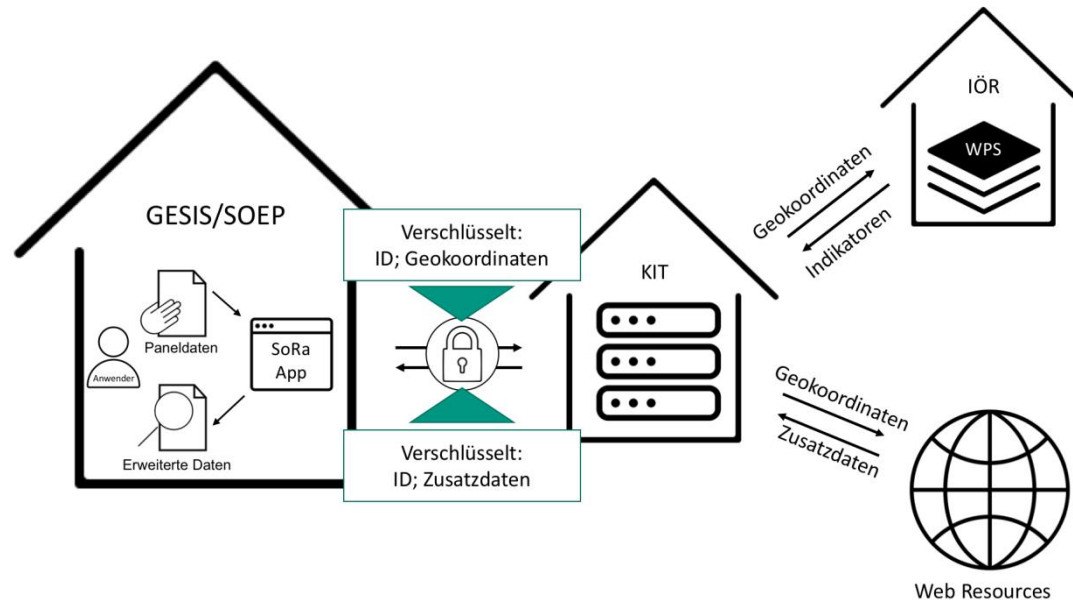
GESIS/SOEP

Paneldaten

SoRa App

Anwender

Erweiterte Daten

Verschlüsselt: ID; Geokoordinaten

Verschlüsselt: ID; Zusatzdaten

KIT

IÖR

WPS

Geokoordinaten

Indikatoren

Geokoordinaten

Zusatzdaten

Web Resources